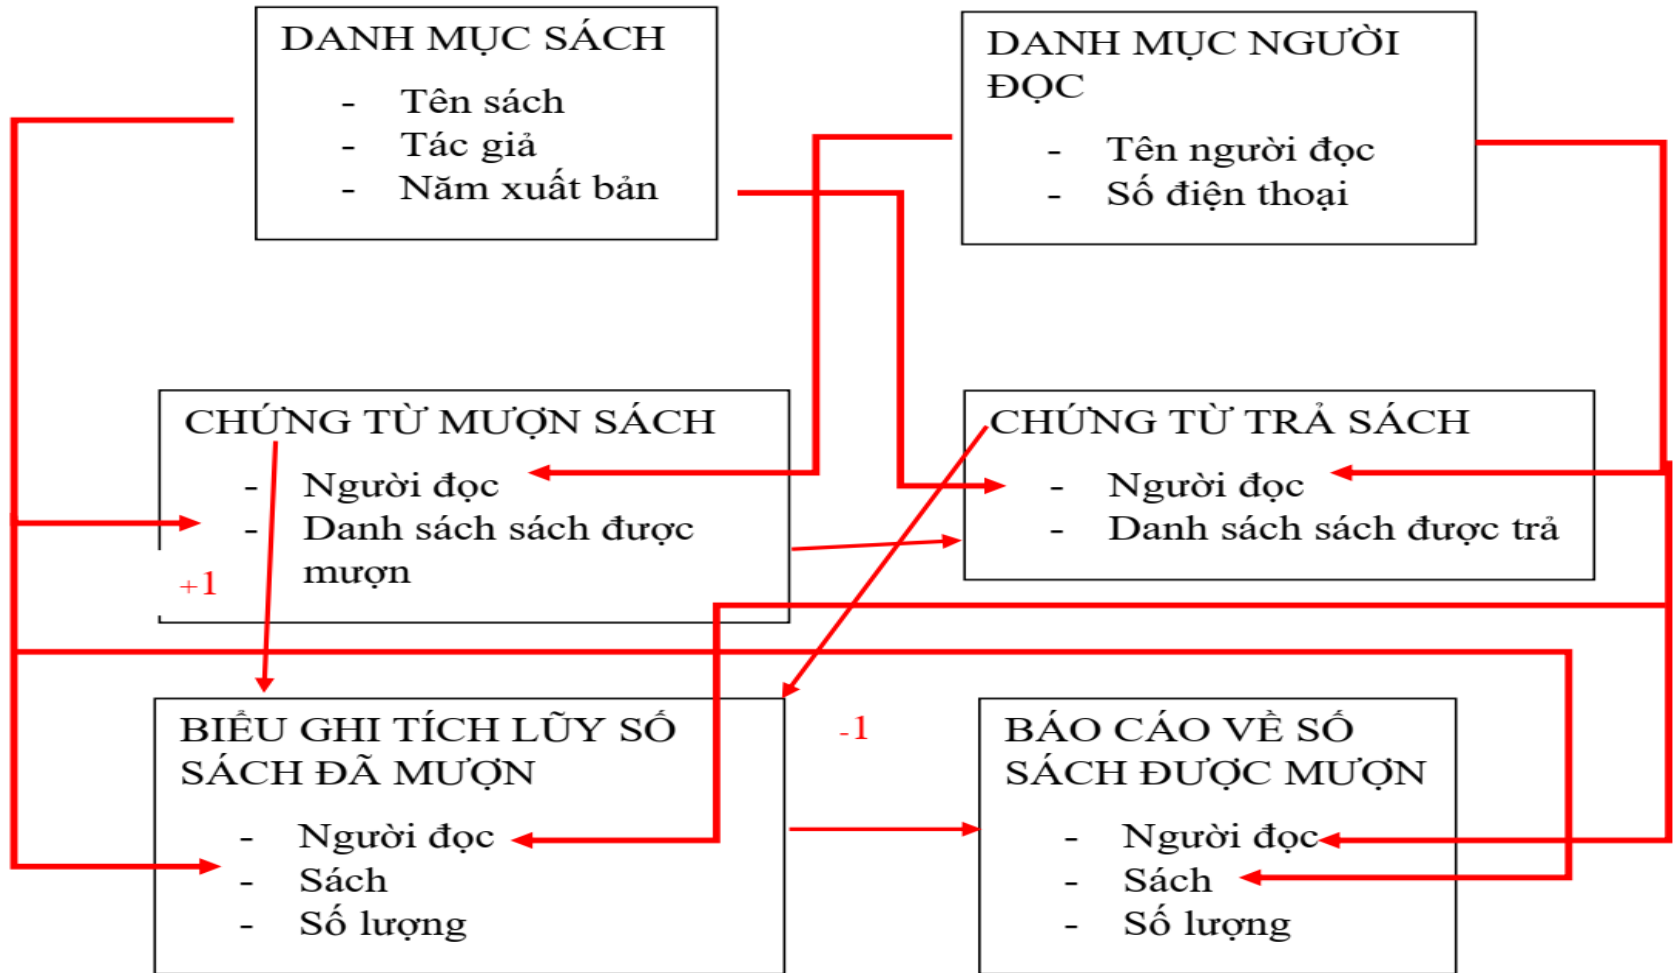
DANH MỤC SÁCH
- Tên sách
- Tác giả
- Năm xuất bản

DANH MỤC NGƯỜI ĐỌC
- Tên người đọc
- Số điện thoại

CHỨNG TỪ MƯỢN SÁCH
- Người đọc
- Danh sách sách được mượn

+1

CHỨNG TỪ TRẢ SÁCH
- Người đọc
- Danh sách sách được trả

BIỂU GHI TÍCH LŨY SỐ SÁCH ĐÃ MƯỢN
- Người đọc
- Sách
- Số lượng

-1

BÁO CÁO VỀ SỐ SÁCH ĐƯỢC MƯỢN
- Người đọc
- Sách
- Số lượng